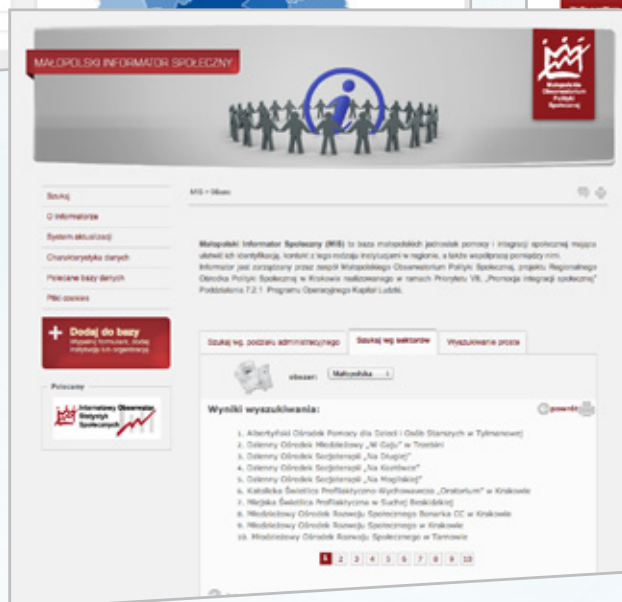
MAŁOPOLSKI INFORMATOR SPOŁECZNY

Małopolskie Obserwatorium Polityki Społecznej

Szukaj
O Informatorze
System aktualizacji
Charakterystyka danych
Polecane bazy danych
Pliki cookies

+ Dodaj do bazy
Wypełnij formularz, dodaj instytucję lub organizację

Polecamy
Internetowy Obserwator Statystyk Społecznych

MIS > Obsec

Małopolski Informator Społeczny (MIS) to baza małopolskich jednostek pomocy i integracji społecznej mająca ułatwić ich identyfikację, kontakt z tego rodzaju instytucjami w regionie, a także współpracę pomiędzy nimi. Informator jest zarządzany przez zespół Małopolskiego Obserwatorium Polityki Społecznej, projektu Regionalnego Ośrodka Polityki Społecznej w Krakowie realizowanego w ramach Priorytetu VII „Promocja integracji społecznej" Poddziałania 7.2.1 Programu Operacyjnego Kapitał Ludzki.

Szukaj wg. podziału administracyjnego
Szukaj wg sektorów
Wyszukiwanie proste

obszar: Małopolska

Wyniki wyszukiwania:
powrót

1. Albertyński Ośrodek Pomocy dla Dzieci i Osób Starszych w Tylmanowej
2. Dzienny Ośrodek Młodzieżowy „W Gaju" w Trzebini
3. Dzienny Ośrodek Socjoterapii „Na Długiej"
4. Dzienny Ośrodek Socjoterapii „Na Kozłówce"
5. Dzienny Ośrodek Socjoterapii „Na Mogilskiej"
6. Katolicka Świetlica Profilaktyczno-Wychowawcza „Oratorium" w Krakowie
7. Miejska Świetlica Profilaktyczna w Suchej Beskidzkiej
8. Młodzieżowy Ośrodek Rozwoju Społecznego Bonarka CC w Krakowie
9. Młodzieżowy Ośrodek Rozwoju Społecznego w Krakowie
10. Młodzieżowy Ośrodek Rozwoju Społecznego w Tarnowie

1 2 3 4 5 6 7 8 9 10